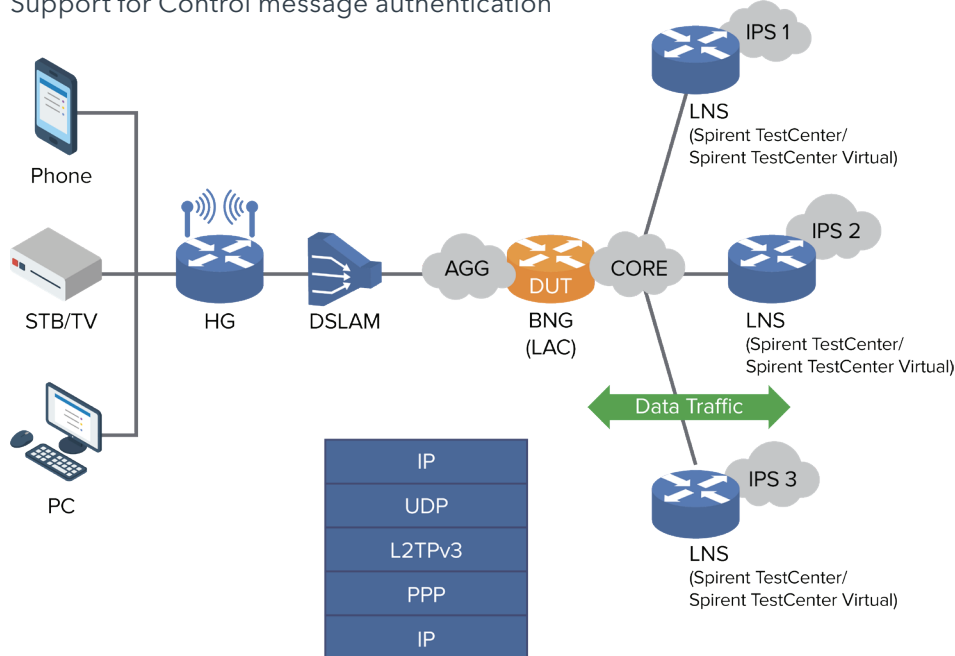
Support for Control message authentication

Phone

STB/TV

PC

HG

DSLAM

AGG

DUT

BNG
(LAC)

CORE

IPS 1

LNS
(Spirent TestCenter/
Spirent TestCenter Virtual)

IPS 2

LNS
(Spirent TestCenter/
Spirent TestCenter Virtual)

Data Traffic

IPS 3

LNS
(Spirent TestCenter/
Spirent TestCenter Virtual)

| IP |
|---|
| UDP |
| L2TPv3 |
| PPP |
| IP |